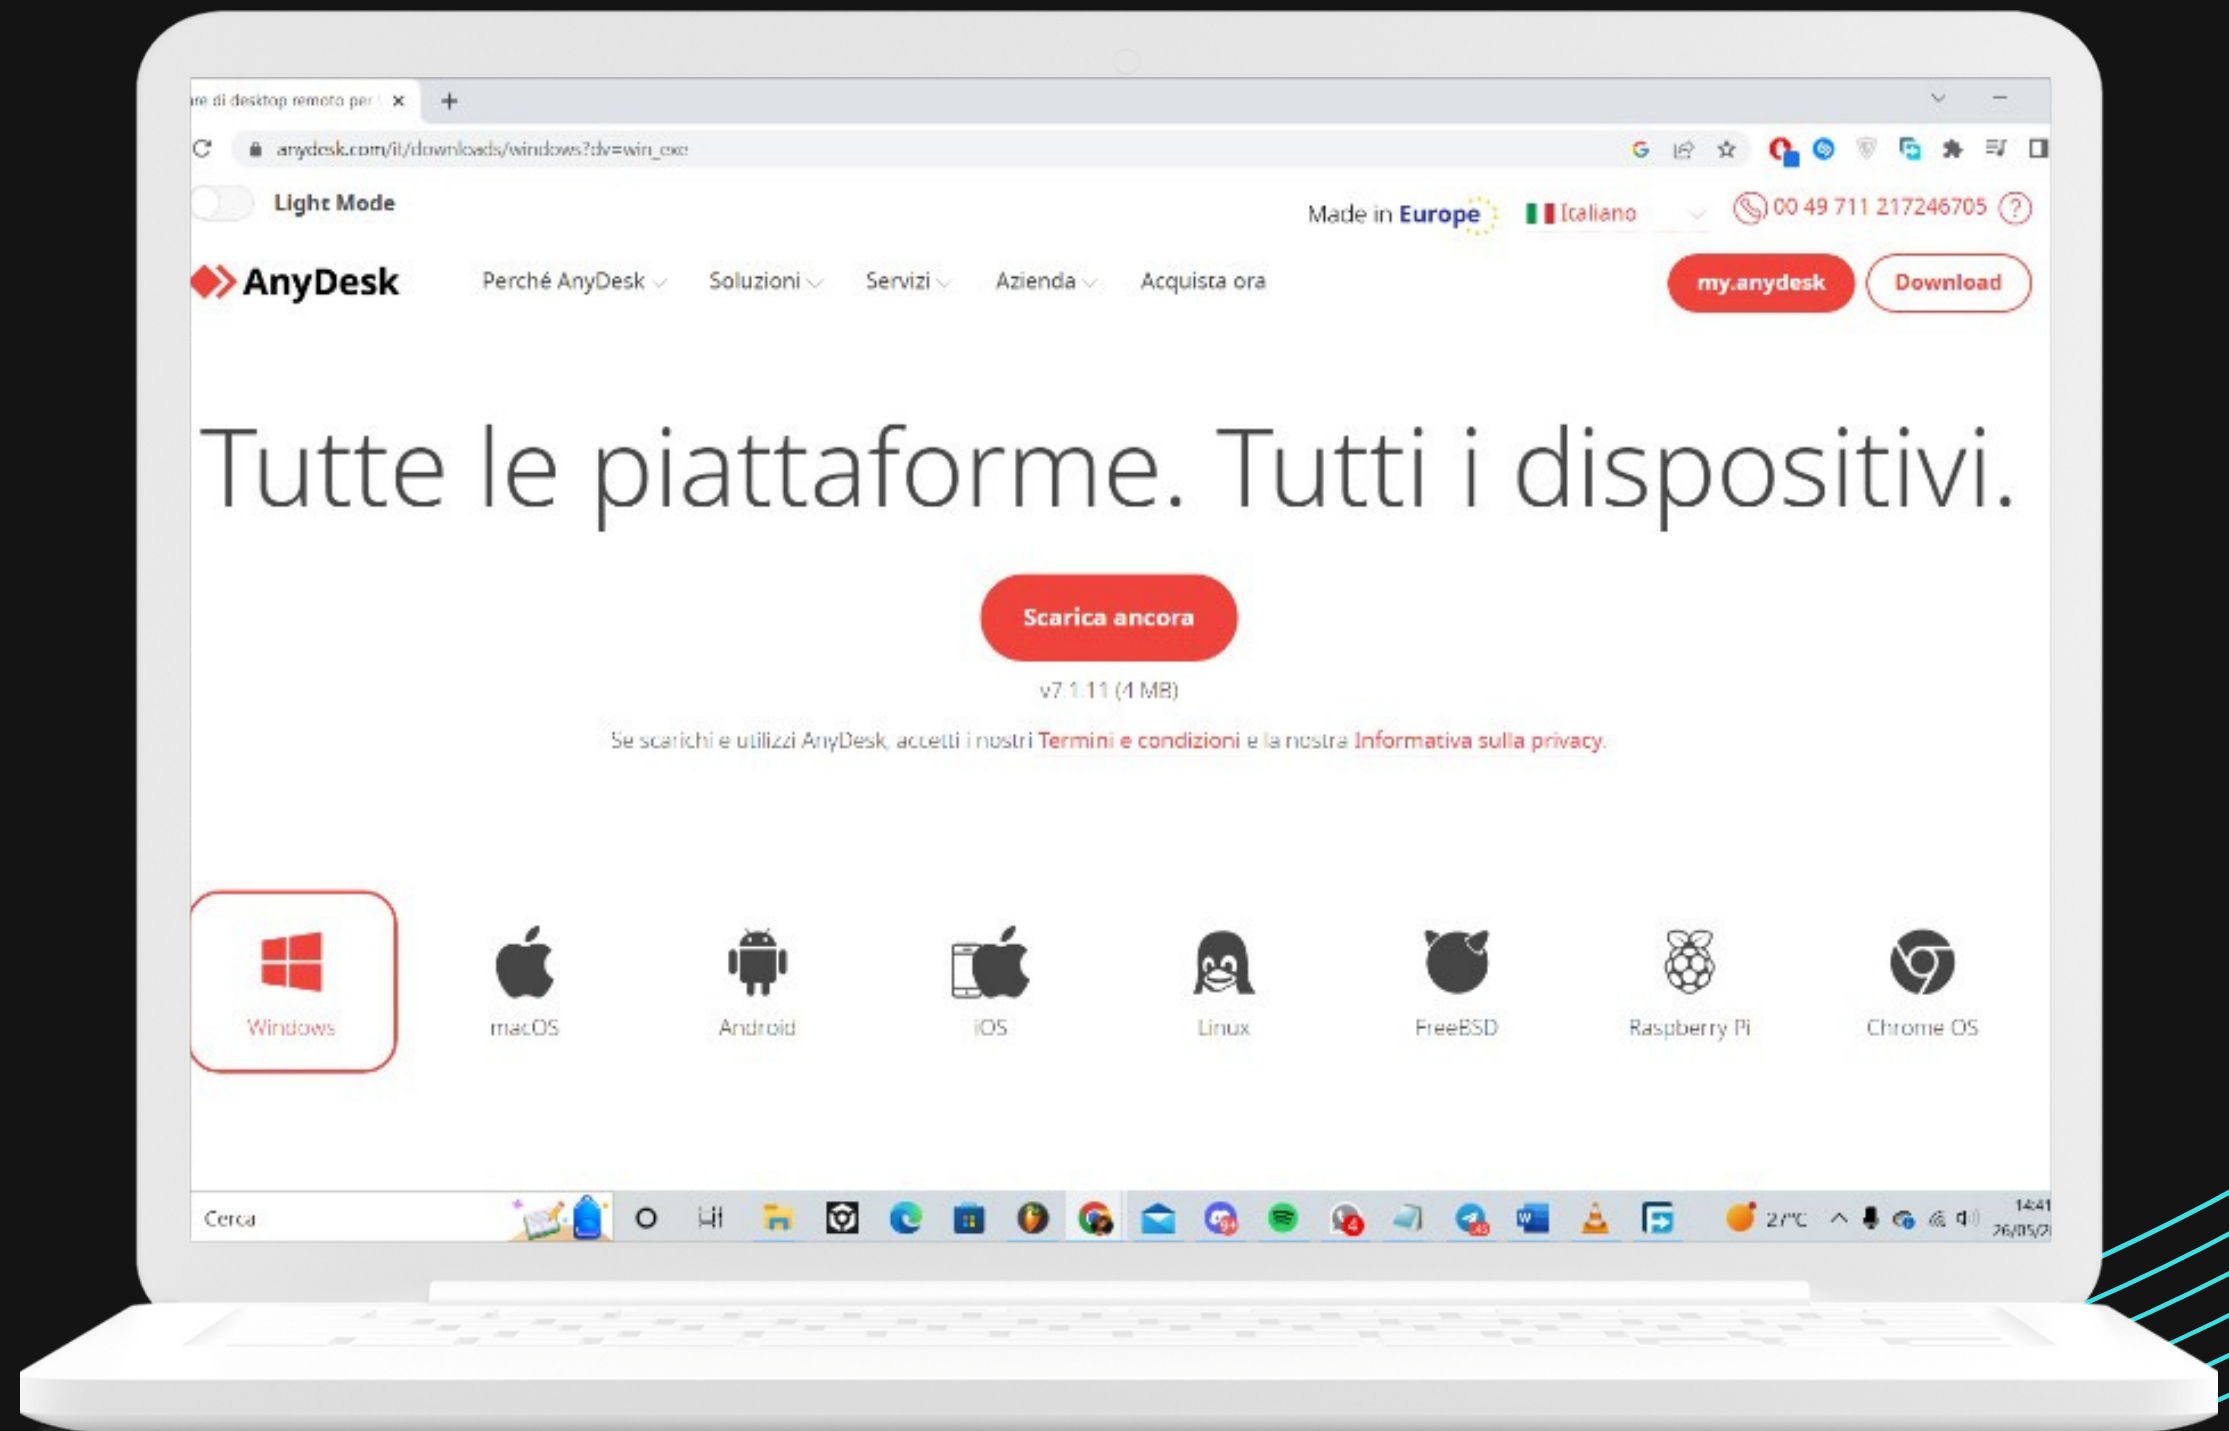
re di desktop remoto per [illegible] ×
+
anydesk.com/it/downloads/windows?dv=win_exe

Light Mode

Made in Europe
Italiano
00 49 711 217246705 ?

AnyDesk
Perché AnyDesk
Soluzioni
Servizi
Azienda
Acquista ora
my.anydesk
Download

Tutte le piattaforme. Tutti i dispositivi.

Scarica ancora

v7.1.11 (4 MB)

Se scarichi e utilizzi AnyDesk, accetti i nostri Termini e condizioni e la nostra Informativa sulla privacy.

Windows
macOS
Android
iOS
Linux
FreeBSD
Raspberry Pi
Chrome OS

Cerca
27°C
14:41
26/05/2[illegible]